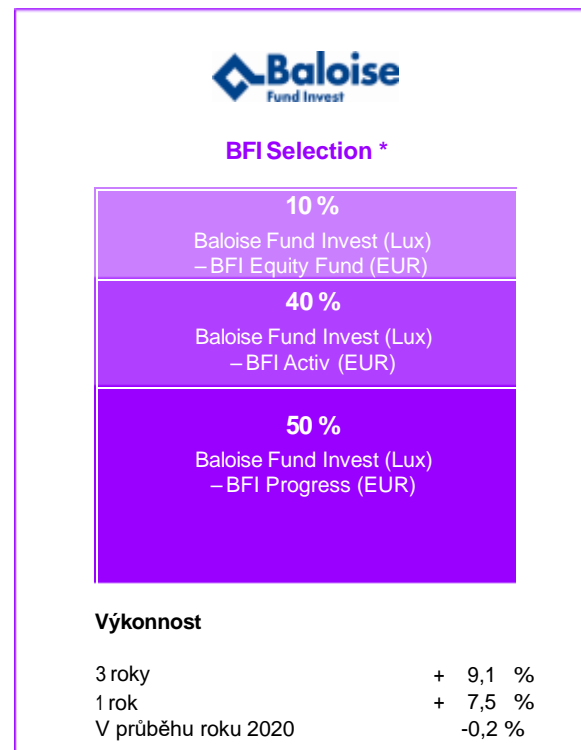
Baloise
Fund Invest

BFI Selection *

10 %
Baloise Fund Invest (Lux) – BFI Equity Fund (EUR)

40 %
Baloise Fund Invest (Lux) – BFI Activ (EUR)

50 %
Baloise Fund Invest (Lux) – BFI Progress (EUR)

Výkonnost

| | |
|---|---|
| 3 roky | + 9,1 % |
| 1 rok | + 7,5 % |
| V průběhu roku 2020 | -0,2 % |